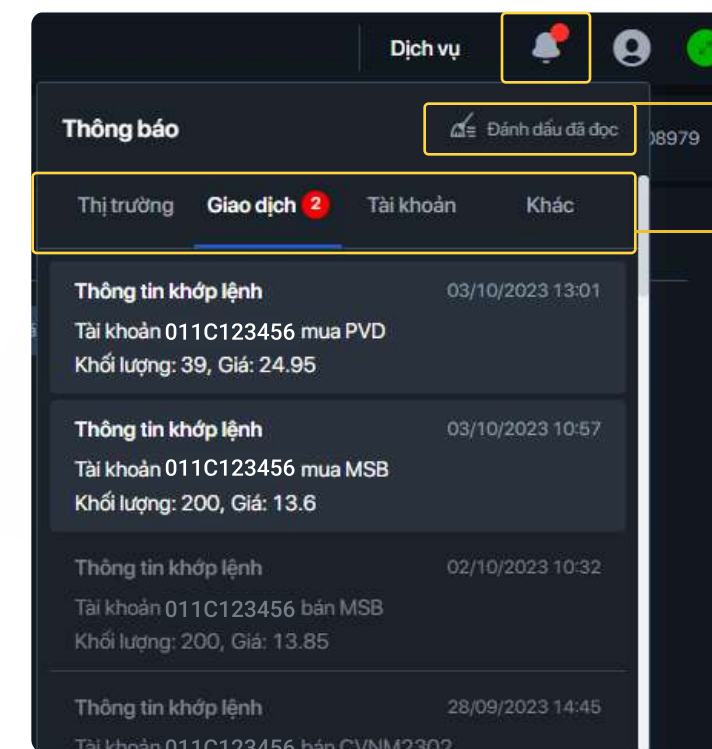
Dịch vụ

Thông báo

Đánh dấu đã đọc

08979

Thị trường
Giao dịch 2
Tài khoản
Khác

Thông tin khớp lệnh 03/10/2023 13:01
Tài khoản 011C123456 mua PVD
Khối lượng: 39, Giá: 24.95

Thông tin khớp lệnh 03/10/2023 10:57
Tài khoản 011C123456 mua MSB
Khối lượng: 200, Giá: 13.6

Thông tin khớp lệnh 02/10/2023 10:32
Tài khoản 011C123456 bán MSB
Khối lượng: 200, Giá: 13.85

Thông tin khớp lệnh 28/09/2023 14:45
Tài khoản 011C123456 bán CVNM2302